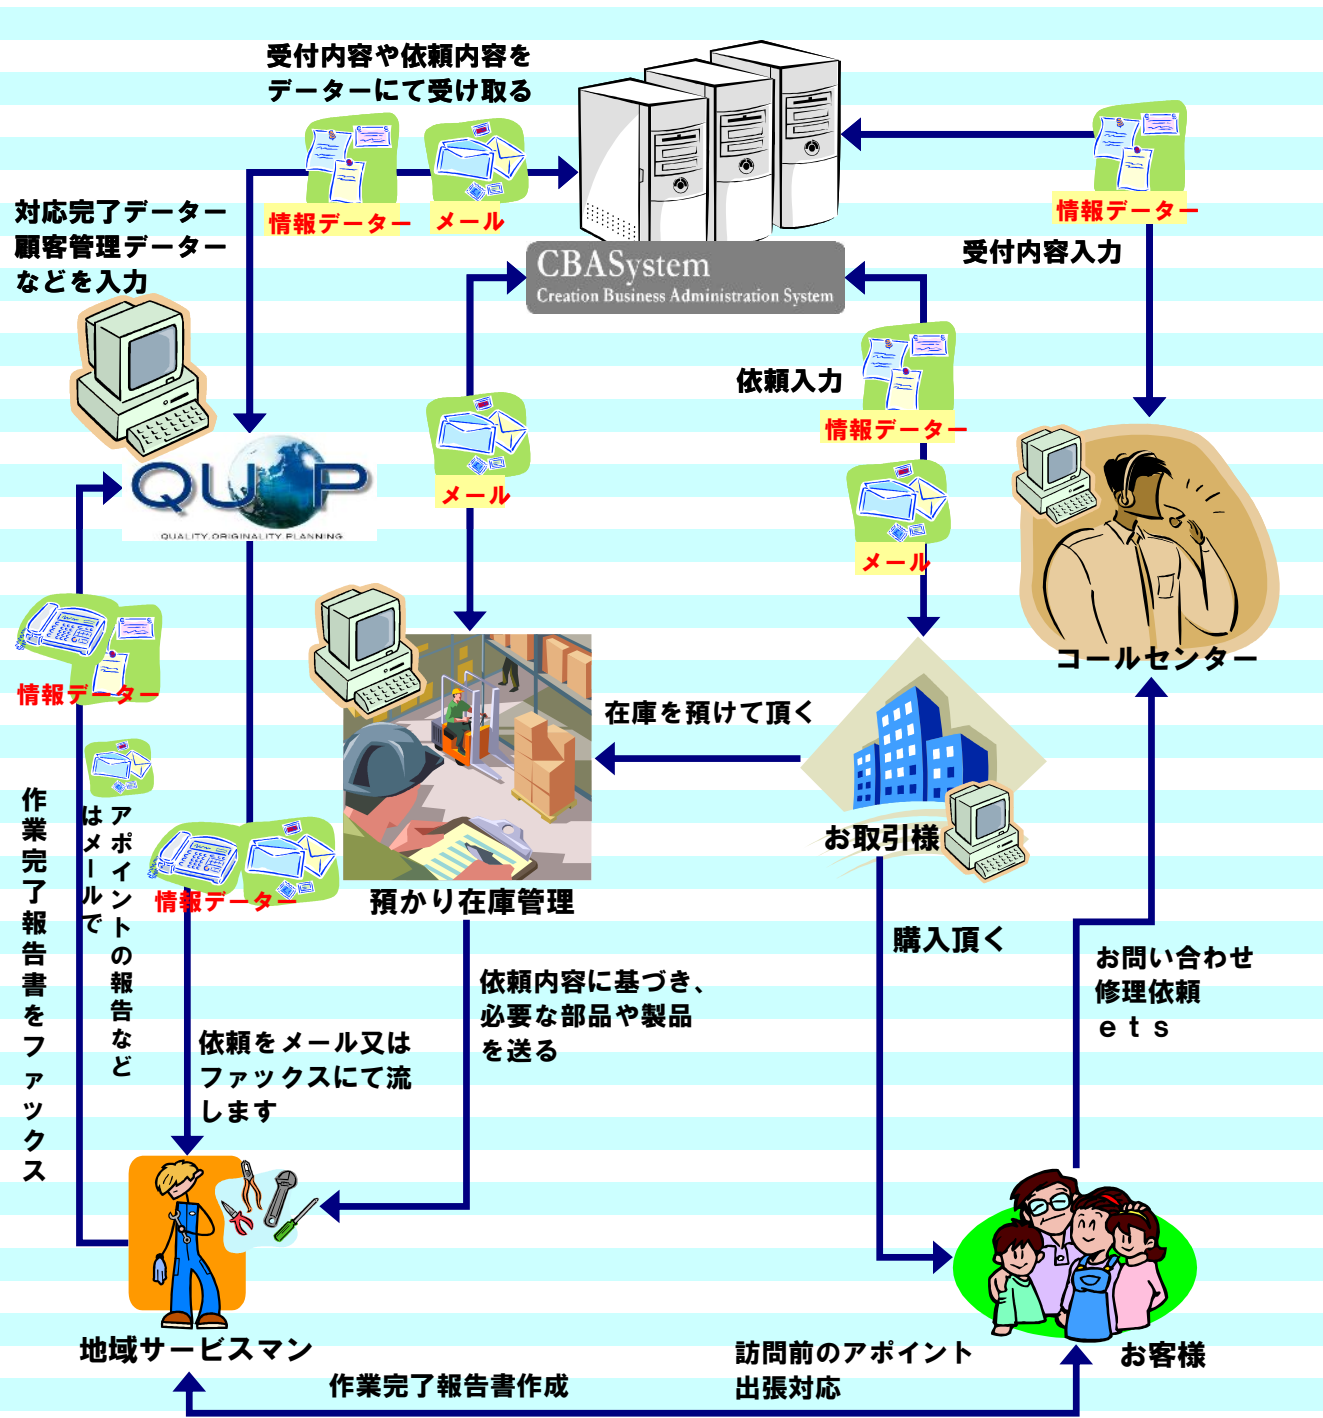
受付内容や依頼内容を
データーにて受け取る

情報データー
メール

CBASystem
Creation Business Administration System

情報データー
受付内容入力

対応完了データー
顧客管理データー
などを入力

QUOP
QUALITY ORIGINALITY PLANNING

メール

依頼入力
情報データー
メール

コールセンター

情報データー

作業完了報告書をファックス

アポイントの報告など
はメールで

情報データー

在庫を預けて頂く

お取引様

預かり在庫管理

購入頂く

お問い合わせ
修理依頼
ets

依頼内容に基づき、
必要な部品や製品
を送る

依頼をメール又は
ファックスにて流
します

地域サービスマン

お客様

訪問前のアポイント
出張対応

作業完了報告書作成